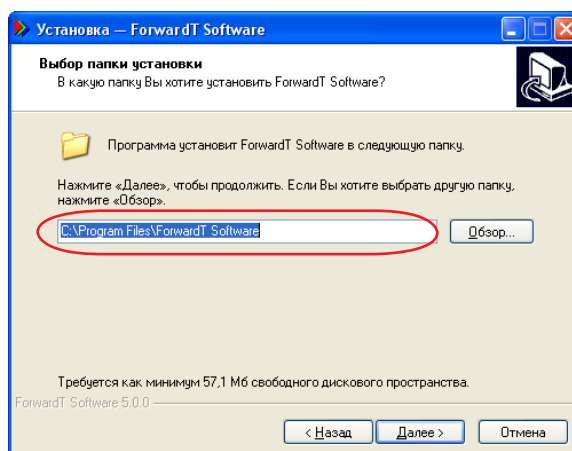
Установка — ForwardT Software

Выбор папки установки
В какую папку Вы хотите установить ForwardT Software?

Программа установит ForwardT Software в следующую папку.

Нажмите «Далее», чтобы продолжить. Если Вы хотите выбрать другую папку, нажмите «Обзор».

C:\Program Files\ForwardT Software

Обзор...

Требуется как минимум 57,1 Мб свободного дискового пространства.

ForwardT Software 5.0.0

< Назад

Далее >

Отмена